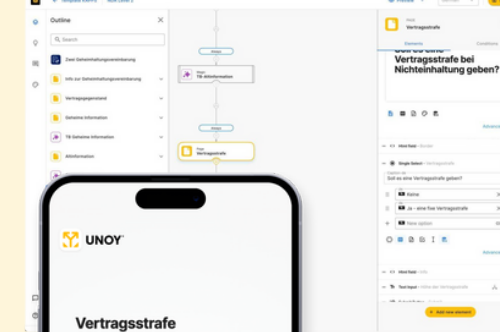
Outline

Search

Datei Geheimhaltungsvereinbarung

Info zur Geheimhaltungsvereinbarung

Vertragsgegenstand

Geheime Information

TB Geheime Information

AltInformation

TB AltInformation

Vertragsstrafe

Vertragsstrafe

Soll es eine Vertragsstrafe bei Nichteinhaltung geben?

Elements

Conditions

Advanced

Single Select

Soll es eine Vertragsstrafe geben?

Keine

Ja - eine fixe Vertragsstrafe

New option

Advanced

Text Input

Add new element

UNOY

Vertragsstrafe